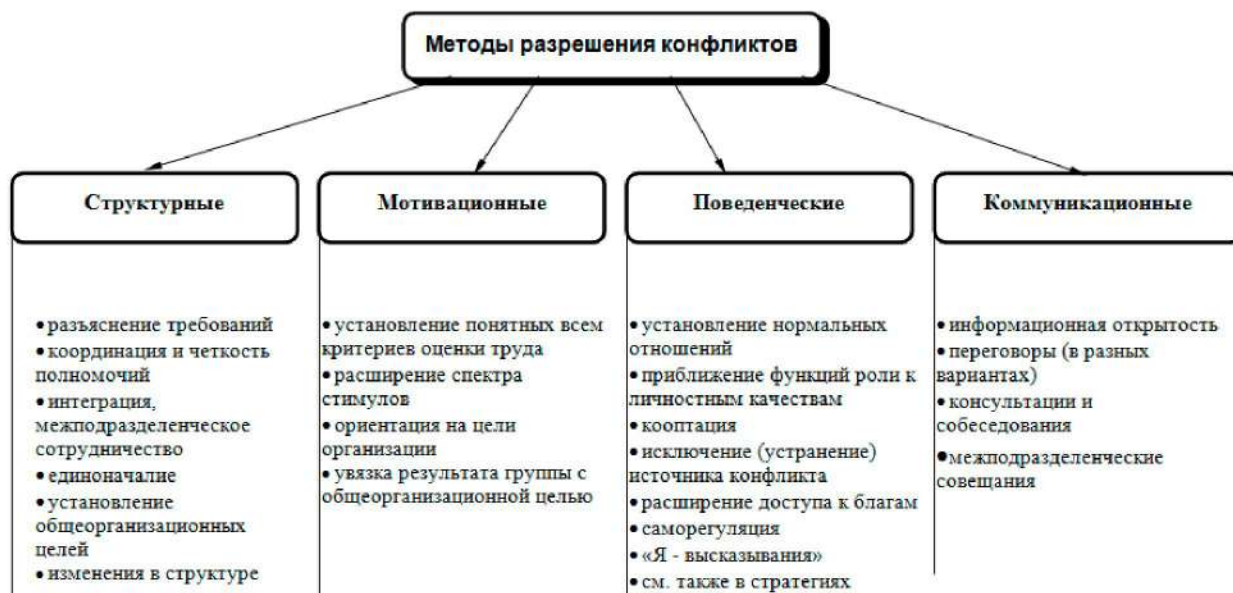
Методы разрешения конфликтов

Структурные

• разъяснение требований
• координация и четкость полномочий
• интеграция, межподразделенческое сотрудничество
• единоначалие
• установление общеорганизационных целей
• изменения в структуре

Мотивационные

• установление понятных всем критериев оценки труда
• расширение спектра стимулов
• ориентация на цели организации
• увязка результата группы с общеорганизационной целью

Поведенческие

• установление нормальных отношений
• приближение функций роли к личностным качествам
• кооптация
• исключение (устранение) источника конфликта
• расширение доступа к благам
• саморегуляция
• «Я - высказывания»
• см. также в стратегиях

Коммуникационные

• информационная открытость
• переговоры (в разных вариантах)
• консультации и собеседования
• межподразделенческие совещания